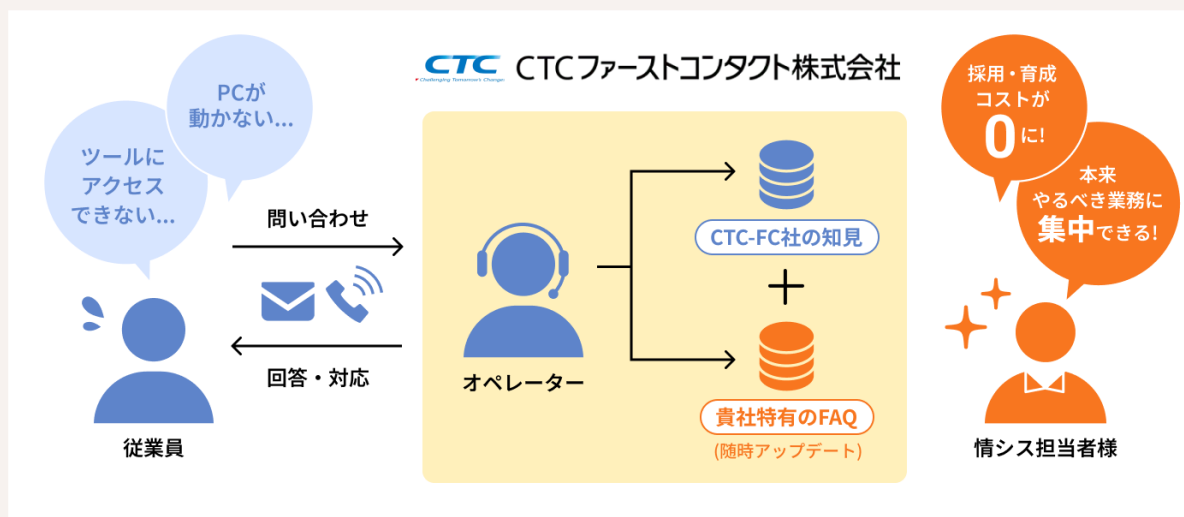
CTC Challenging Tomorrow's Changes CTCファーストコンタクト株式会社

PCが動かない…

ツールにアクセスできない…

問い合わせ

回答・対応

従業員

オペレーター

CTC-FC社の知見

＋

貴社特有のFAQ

(随時アップデート)

採用・育成コストが0に!

本来やるべき業務に集中できる!

情シス担当者様